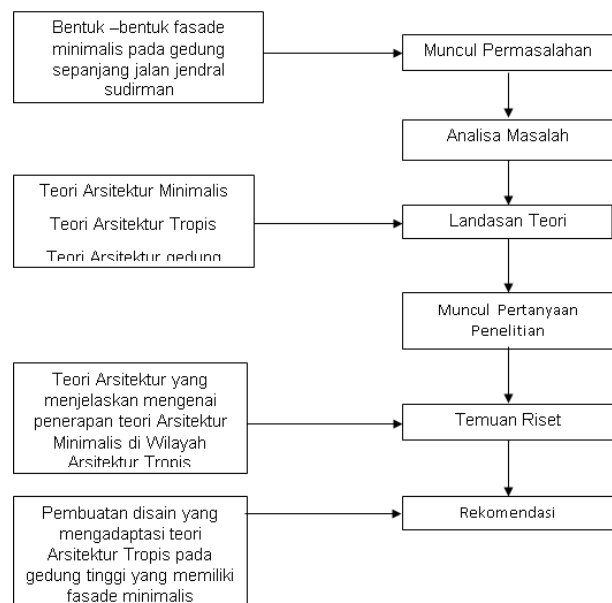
Bentuk –bentuk fasade minimalis pada gedung sepanjang jalan jendral sudirman

Muncul Permasalahan

Analisa Masalah

Teori Arsitektur Minimalis

Teori Arsitektur Tropis

Teori Arsitektur gedung

Landasan Teori

Muncul Pertanyaan Penelitian

Teori Arsitektur yang menjelaskan mengenai penerapan teori Arsitektur Minimalis di Wilayah Arsitektur Tropis

Temuan Riset

Pembuatan disain yang mengadaptasi teori Arsitektur Tropis pada gedung tinggi yang memiliki fasade minimalis

Rekomendasi